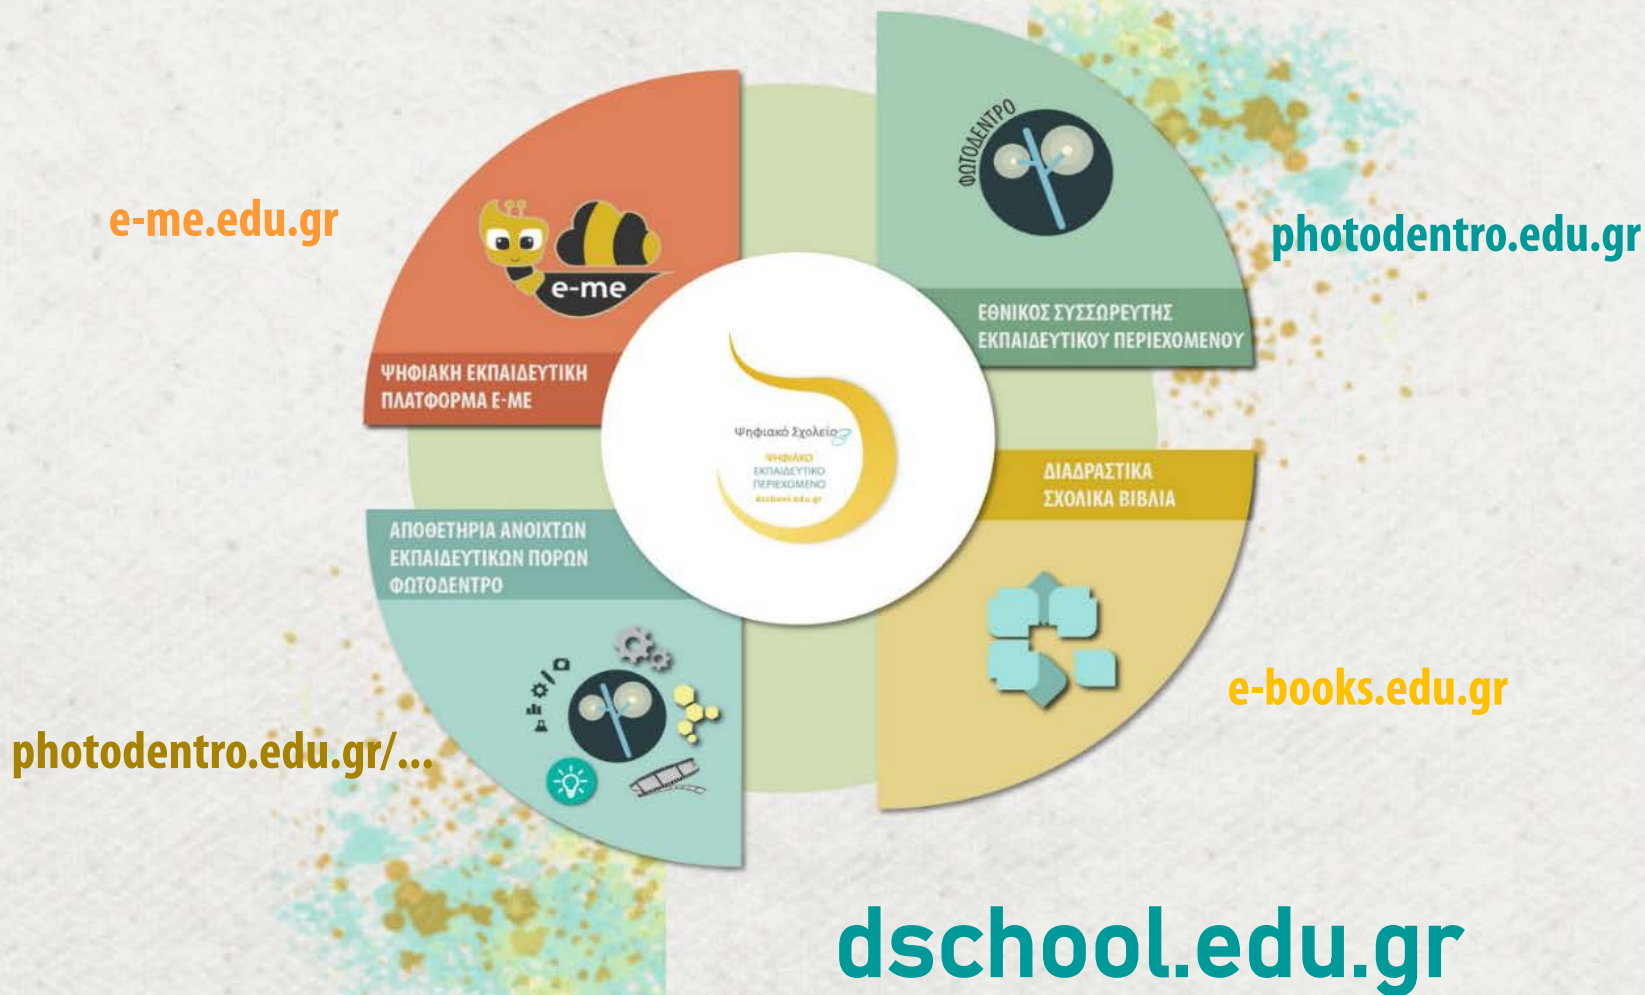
e-me.edu.gr

e-me

ΨΗΦΙΑΚΗ ΕΚΠΑΙΔΕΥΤΙΚΗ ΠΛΑΤΦΟΡΜΑ E-ME

ΦΩΤΟΔΕΝΤΡΟ

photodentro.edu.gr

ΕΘΝΙΚΟΣ ΣΥΣΣΩΡΕΥΤΗΣ ΕΚΠΑΙΔΕΥΤΙΚΟΥ ΠΕΡΙΕΧΟΜΕΝΟΥ

Ψηφιακό Σχολείο

ΨΗΦΙΑΚΟ ΕΚΠΑΙΔΕΥΤΙΚΟ ΠΕΡΙΕΧΟΜΕΝΟ

dschool.edu.gr

ΔΙΑΔΡΑΣΤΙΚΑ ΣΧΟΛΙΚΑ ΒΙΒΛΙΑ

ΑΠΟΘΕΤΗΡΙΑ ΑΝΟΙΧΤΩΝ ΕΚΠΑΙΔΕΥΤΙΚΩΝ ΠΟΡΩΝ ΦΩΤΟΔΕΝΤΡΟ

e-books.edu.gr

photodentro.edu.gr/...

dschool.edu.gr